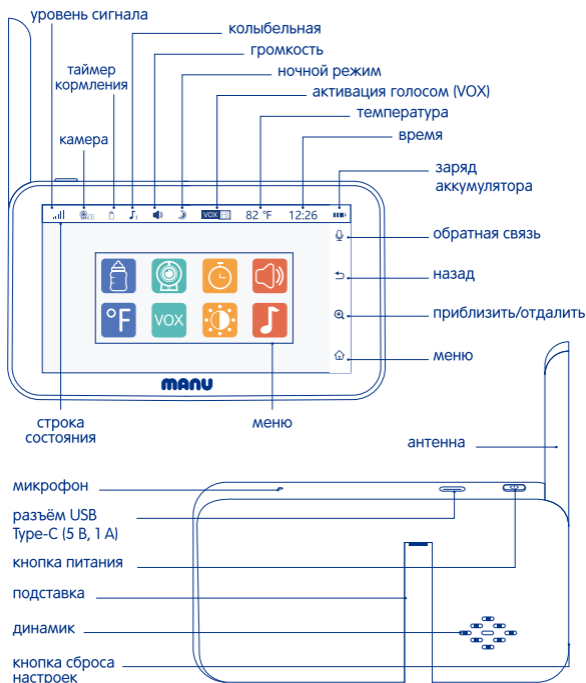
уровень сигнала

колыбельная

громкость

таймер кормления

ночной режим

активация голосом (VOX)

температура

камера

время

заряд аккумулятора

VOX 82 °F 12:26

обратная связь

назад

приблизить/отдалить

°F

VOX

меню

MANU

строка состояния

меню

антенна

микрофон

разъём USB Type-C (5 В, 1 А)

кнопка питания

подставка

динамик

кнопка сброса настроек